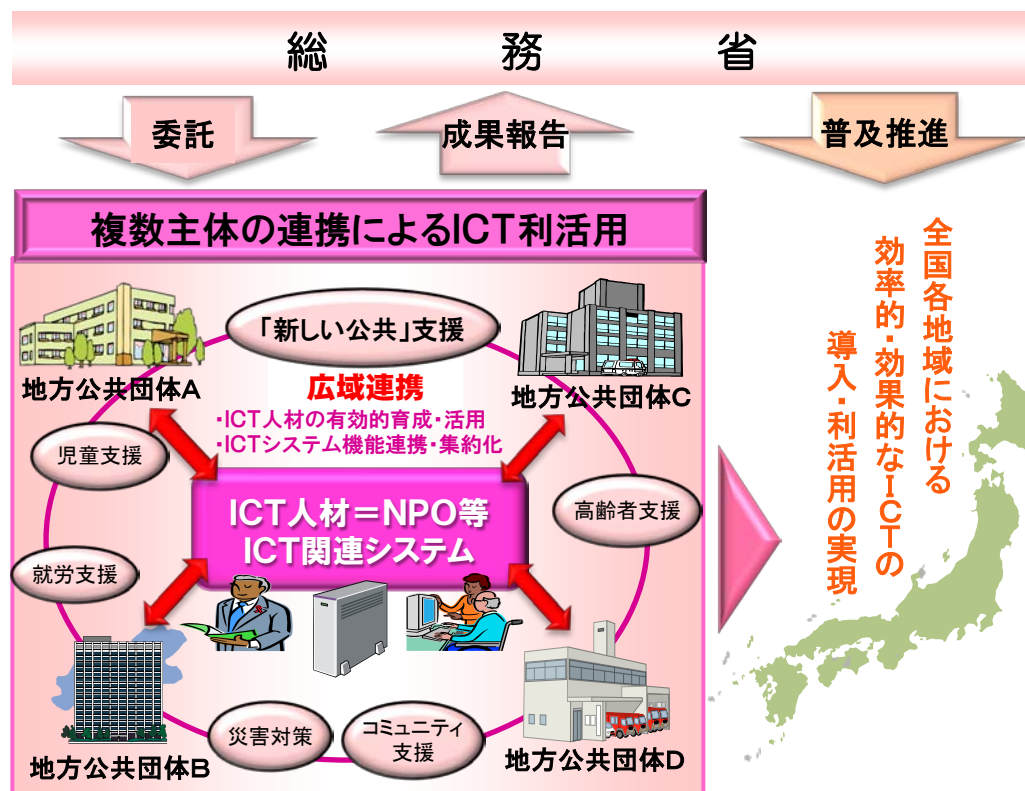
総　務　省

委託

成果報告

普及推進

複数主体の連携によるICT利活用

「新しい公共」支援

地方公共団体A

広域連携
・ICT人材の有効的育成・活用
・ICTシステム機能連携・集約化

地方公共団体C

児童支援

ICT人材＝NPO等
ICT関連システム

高齢者支援

就労支援

災害対策

コミュニティ
支援

地方公共団体B

地方公共団体D

全国各地域における
効率的・効果的なICTの
導入・利活用の実現